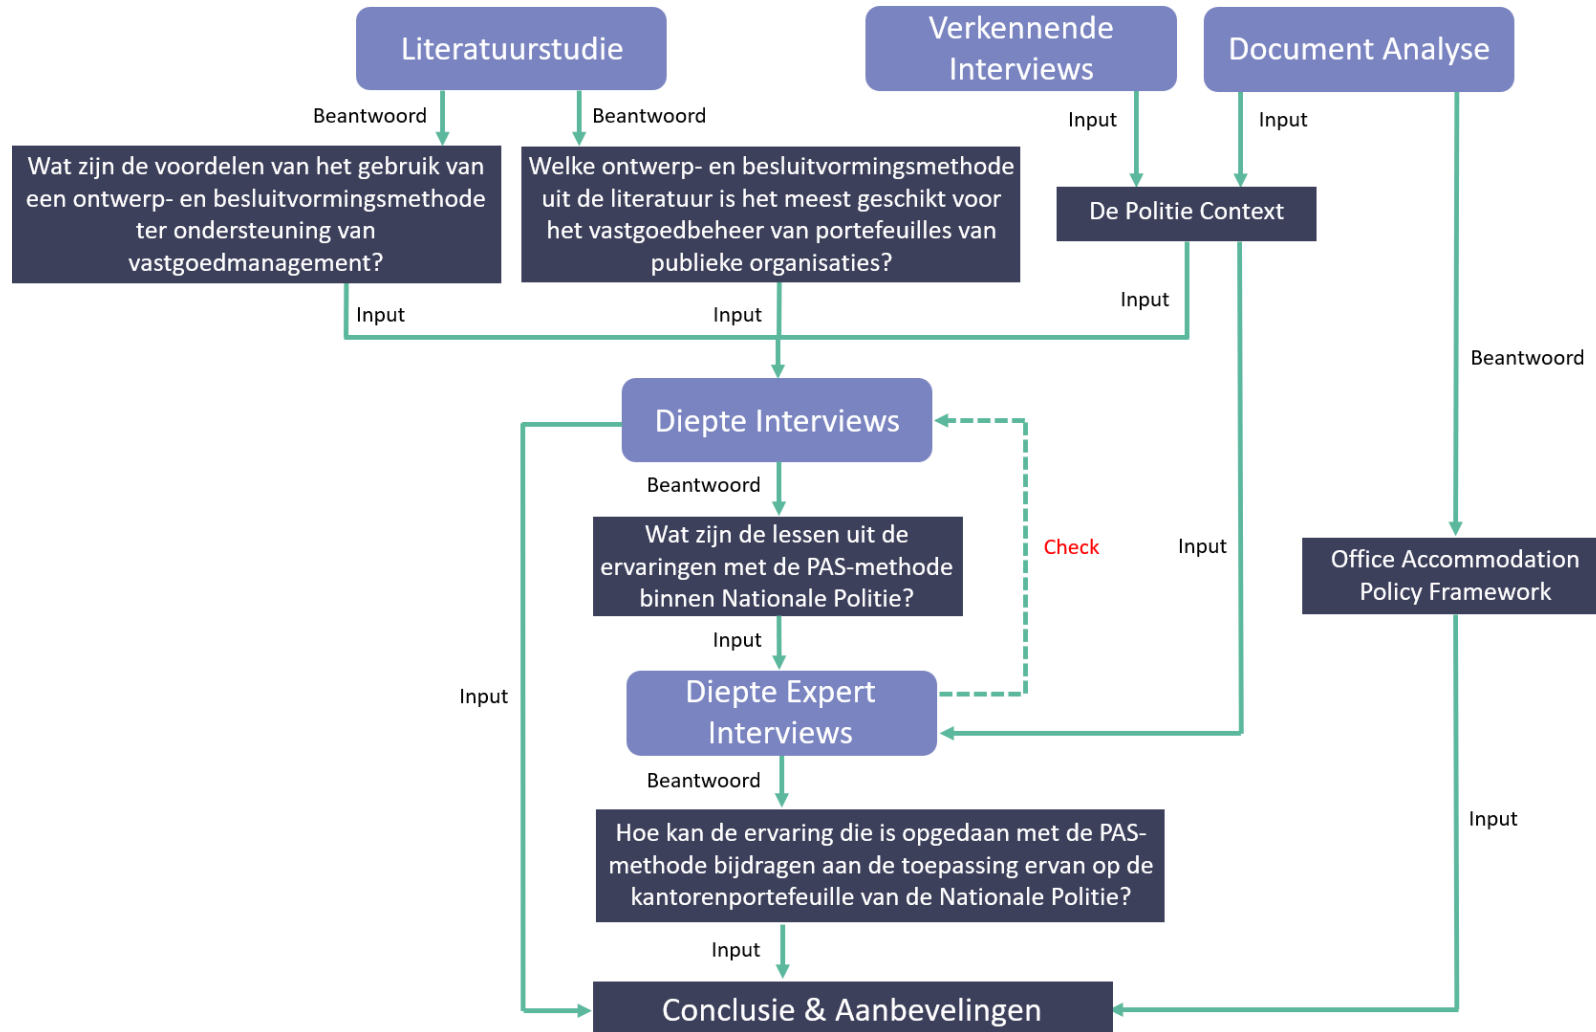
Literatuurstudie

Verkennende Interviews

Document Analyse

Beantwoord

Beantwoord

Input

Input

Wat zijn de voordelen van het gebruik van een ontwerp- en besluitvormingsmethode ter ondersteuning van vastgoedmanagement?

Welke ontwerp- en besluitvormingsmethode uit de literatuur is het meest geschikt voor het vastgoedbeheer van portefeuilles van publieke organisaties?

De Politie Context

Input

Input

Input

Beantwoord

Diepte Interviews

Beantwoord

Wat zijn de lessen uit de ervaringen met de PAS-methode binnen Nationale Politie?

Check

Input

Office Accommodation Policy Framework

Input

Input

Diepte Expert Interviews

Beantwoord

Hoe kan de ervaring die is opgedaan met de PAS-methode bijdragen aan de toepassing ervan op de kantorenportefeuille van de Nationale Politie?

Input

Input

Conclusie & Aanbevelingen